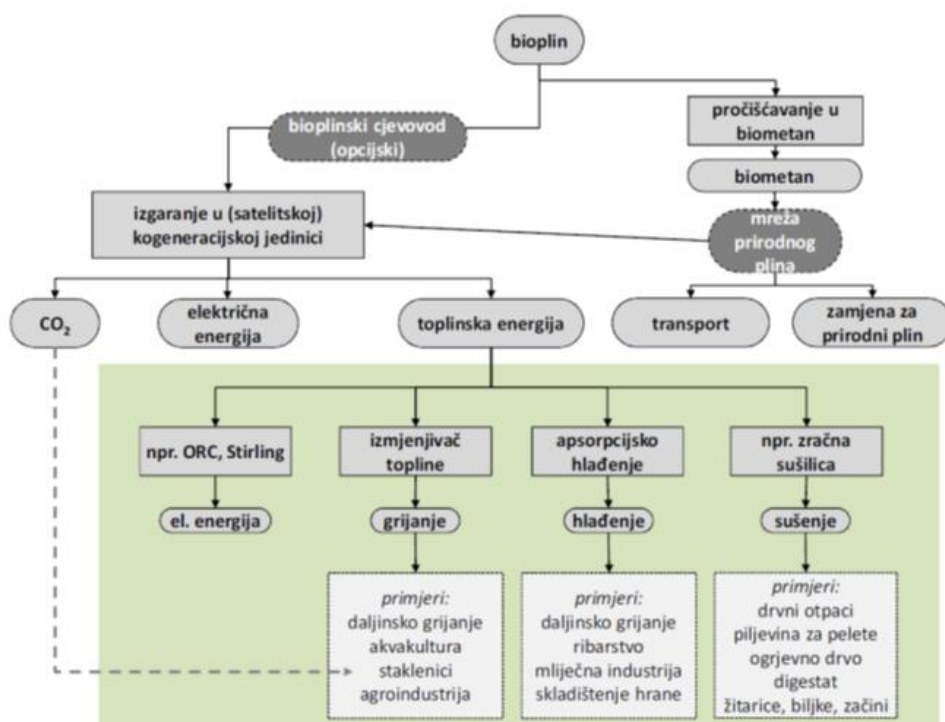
bioplin

bioplinski cjevovod (opcijski)

pročišćavanje u biometan

biometan

izgaranje u (satelitskoj) kogeneracijskoj jedinici

mreža prirodnog plina

$CO_2$

električna energija

toplinska energija

transport

zamjena za prirodni plin

npr. ORC, Stirling

izmjenjivač topline

apsorpcijsko hlađenje

npr. zračna sušilica

el. energija

grijanje

hlađenje

sušenje

primjeri:
daljinsko grijanje
akvakultura
staklenici
agroindustrija

primjeri:
daljinsko grijanje
ribarstvo
mliječna industrija
skladištenje hrane

primjeri:
drvni otpaci
piljevina za pelete
ogrjevno drvo
digestat
žitarice, biljke, začini